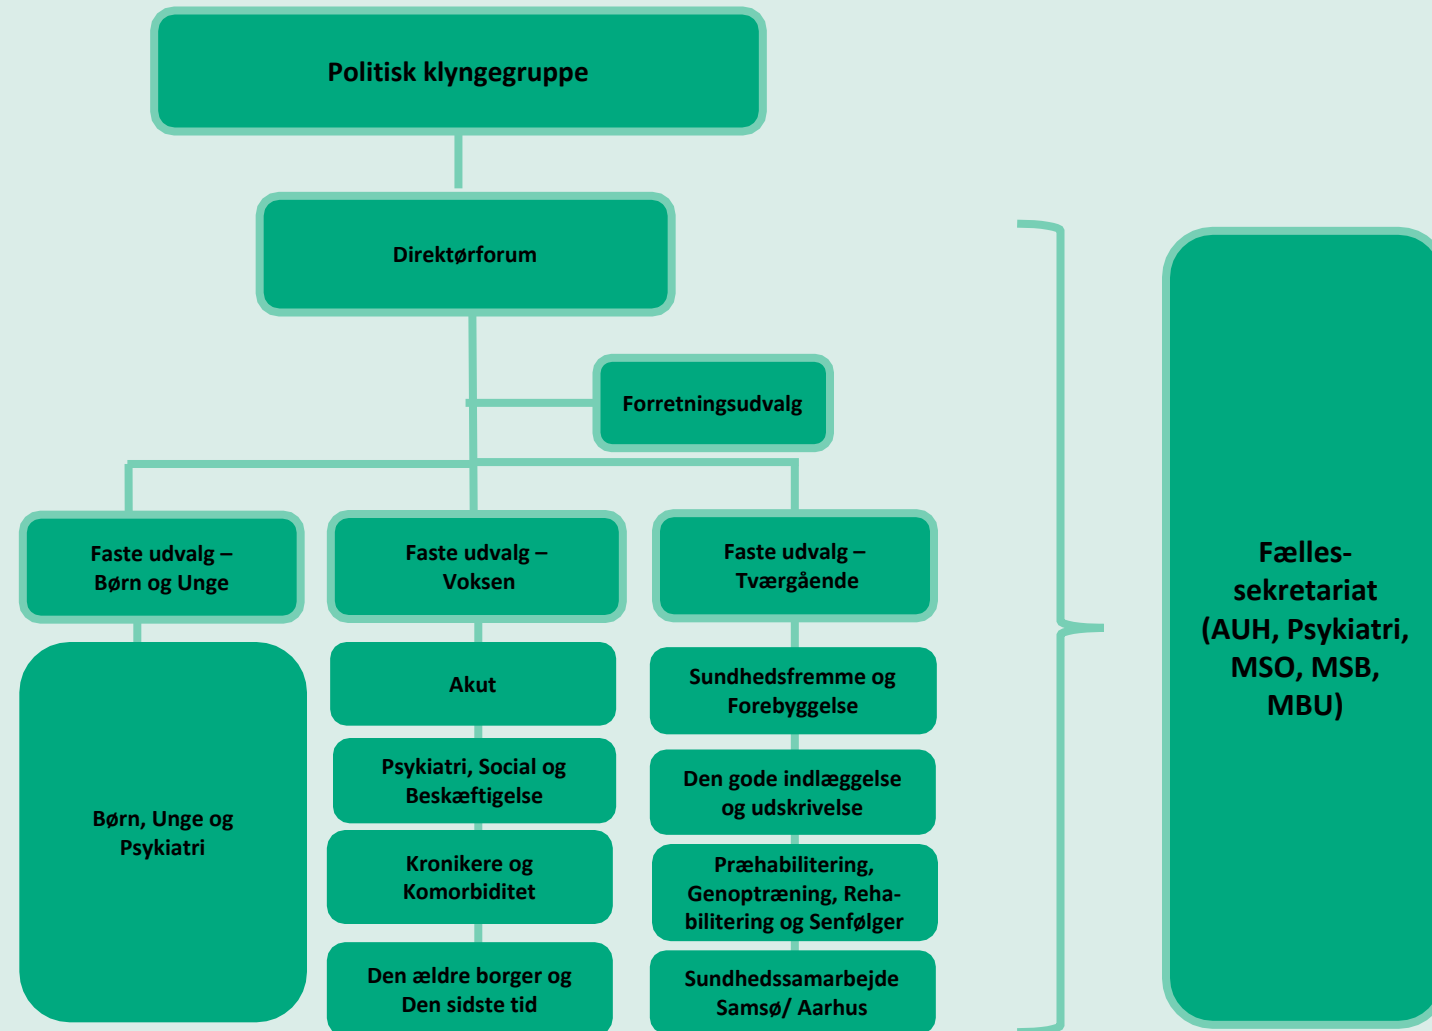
Politisk klyngegruppe

Direktørforum

Forretningsudvalg

Faste udvalg – Børn og Unge

Faste udvalg – Voksen

Faste udvalg – Tværgående

Børn, Unge og Psykiatri

Akut

Psykiatri, Social og Beskæftigelse

Kronikere og Komorbiditet

Den ældre borger og Den sidste tid

Sundhedsfremme og Forebyggelse

Den gode indlæggelse og udskrivelse

Præhabilitering, Genoptræning, Rehabilitering og Senfølger

Sundhedssamarbejde Samsø/ Aarhus

Fælles-sekretariat (AUH, Psykiatri, MSO, MSB, MBU)